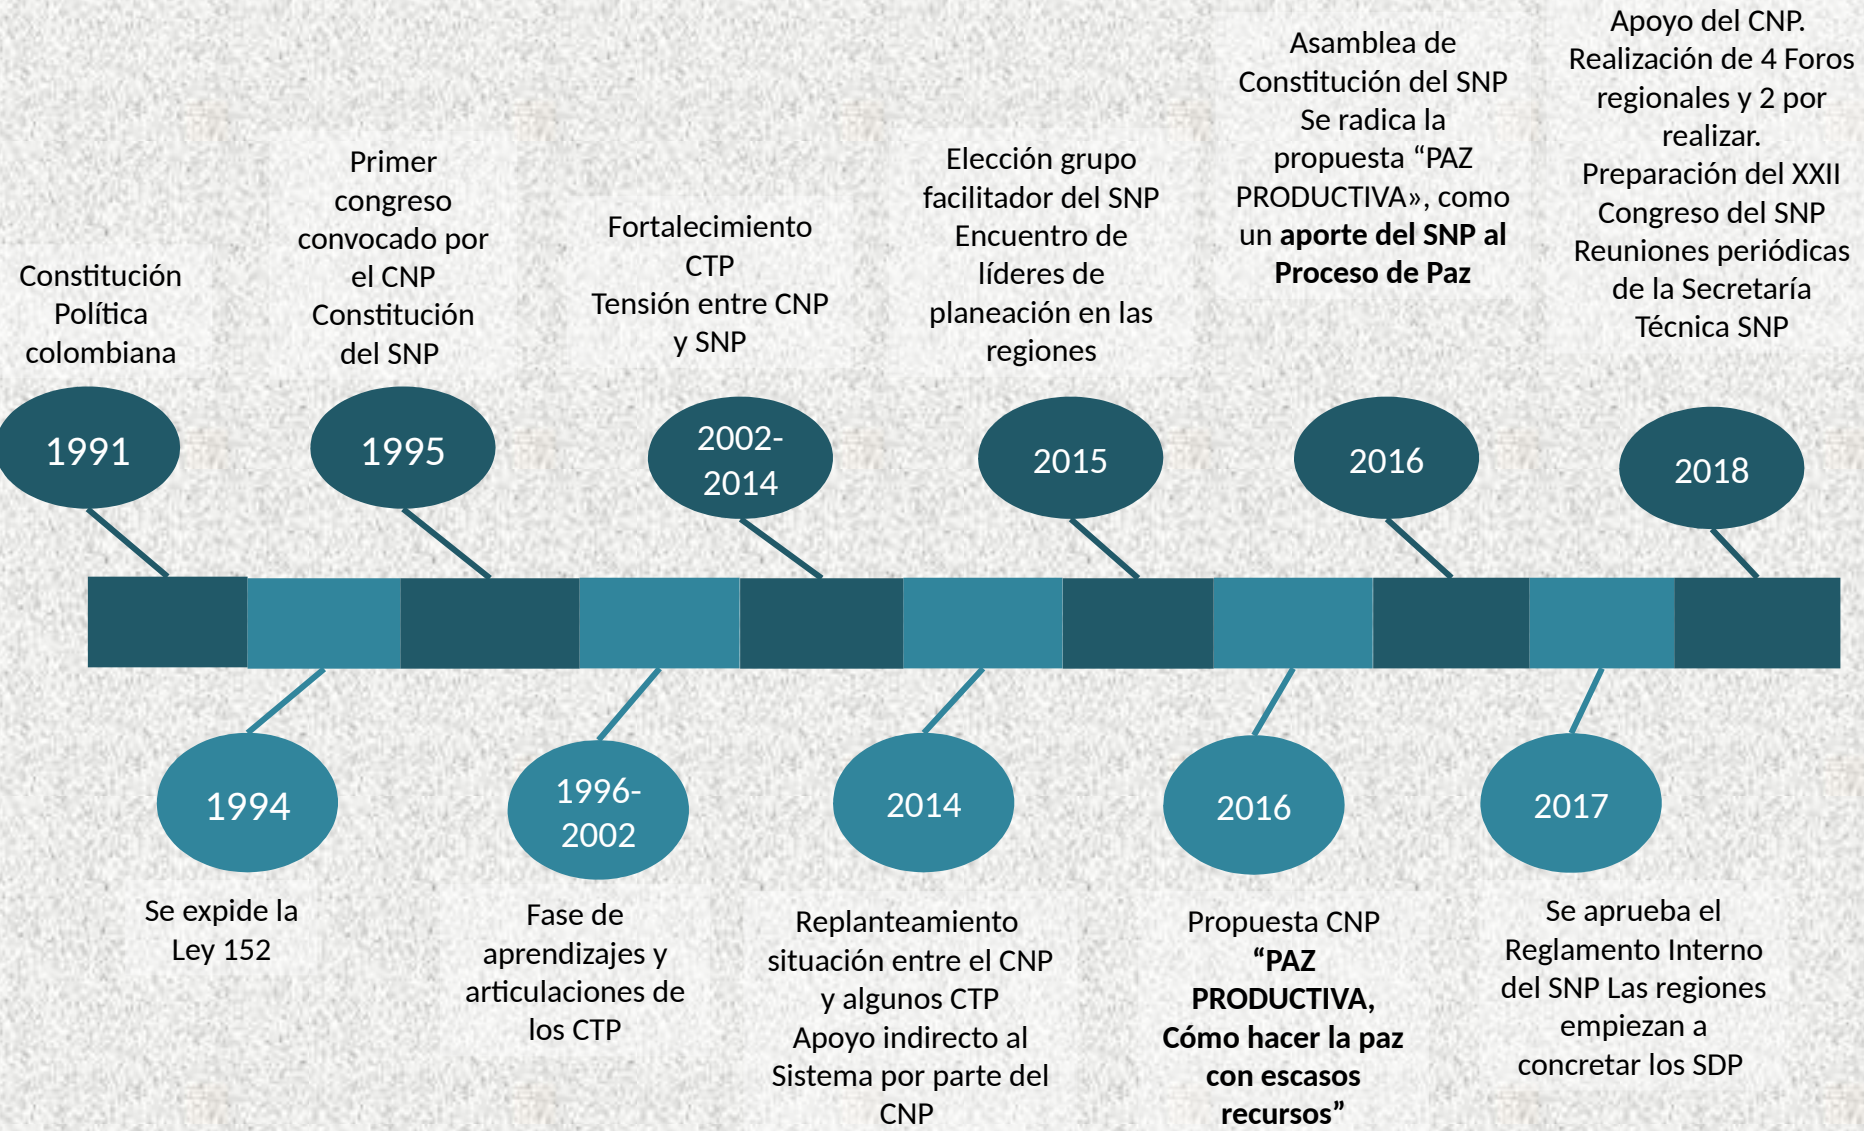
Constitución Política colombiana

1991

Primer congreso convocado por el CNP Constitución del SNP

1995

Fortalecimiento CTP Tensión entre CNP y SNP

2002-2014

Elección grupo facilitador del SNP Encuentro de líderes de planeación en las regiones

2015

Asamblea de Constitución del SNP Se radica la propuesta “PAZ PRODUCTIVA», como un **aporte del SNP al Proceso de Paz**

2016

Apoyo del CNP. Realización de 4 Foros regionales y 2 por realizar. Preparación del XXII Congreso del SNP Reuniones periódicas de la Secretaría Técnica SNP

2018

1994

Se expide la Ley 152

1996-2002

Fase de aprendizajes y articulaciones de los CTP

2014

Replanteamiento situación entre el CNP y algunos CTP Apoyo indirecto al Sistema por parte del CNP

2016

Propuesta CNP **“PAZ PRODUCTIVA, Cómo hacer la paz con escasos recursos”**

2017

Se aprueba el Reglamento Interno del SNP Las regiones empiezan a concretar los SDP